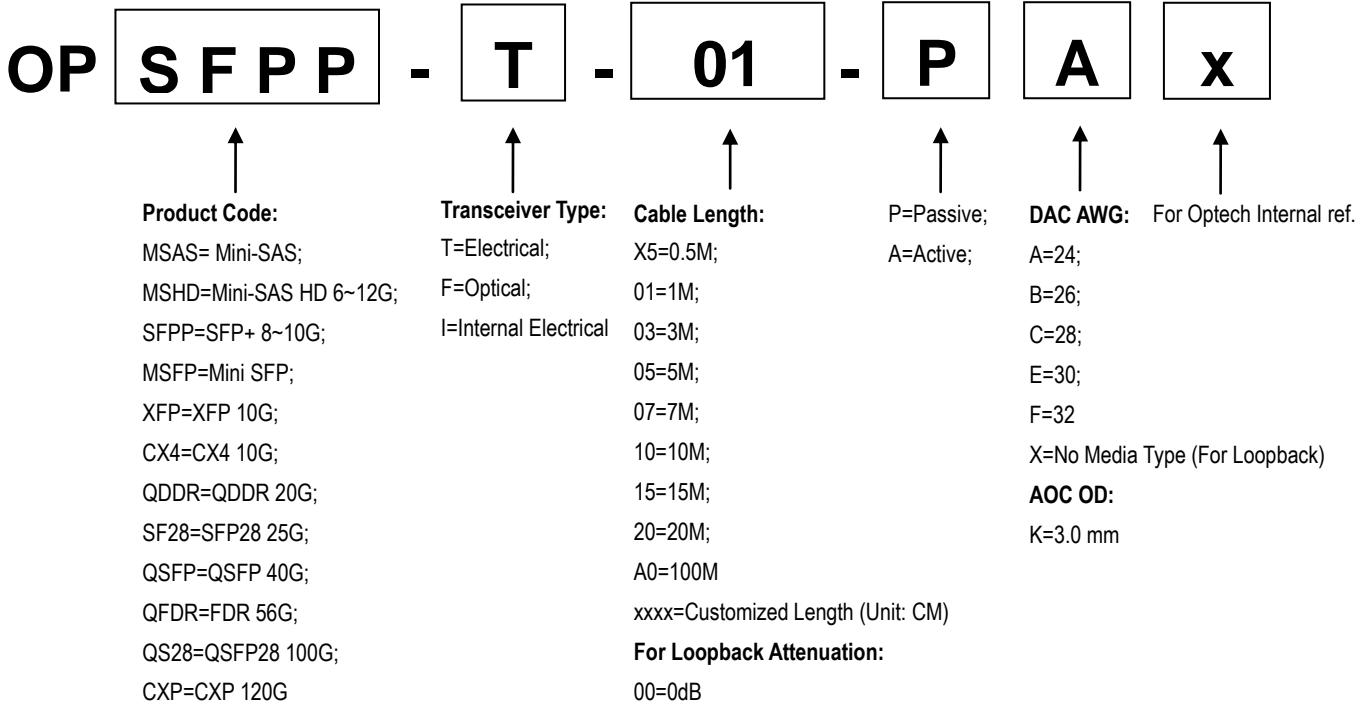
OP SFPP - T - 01 - P A x

Product Code:
MSAS= Mini-SAS;
MSHD=Mini-SAS HD 6~12G;
SFPP=SFP+ 8~10G;
MSFP=Mini SFP;
XFP=XFP 10G;
CX4=CX4 10G;
QDDR=QDDR 20G;
SF28=SFP28 25G;
QSFP=QSFP 40G;
QFDR=FDR 56G;
QS28=QSFP28 100G;
CXP=CXP 120G

Transceiver Type:
T=Electrical;
F=Optical;
I=Internal Electrical

Cable Length:
X5=0.5M;
01=1M;
03=3M;
05=5M;
07=7M;
10=10M;
15=15M;
20=20M;
A0=100M
xxxx=Customized Length (Unit: CM)
For Loopback Attenuation:
00=0dB

P=Passive;
A=Active;

DAC AWG:
A=24;
B=26;
C=28;
E=30;
F=32
X=No Media Type (For Loopback)
AOC OD:
K=3.0 mm

For Optech Internal ref.